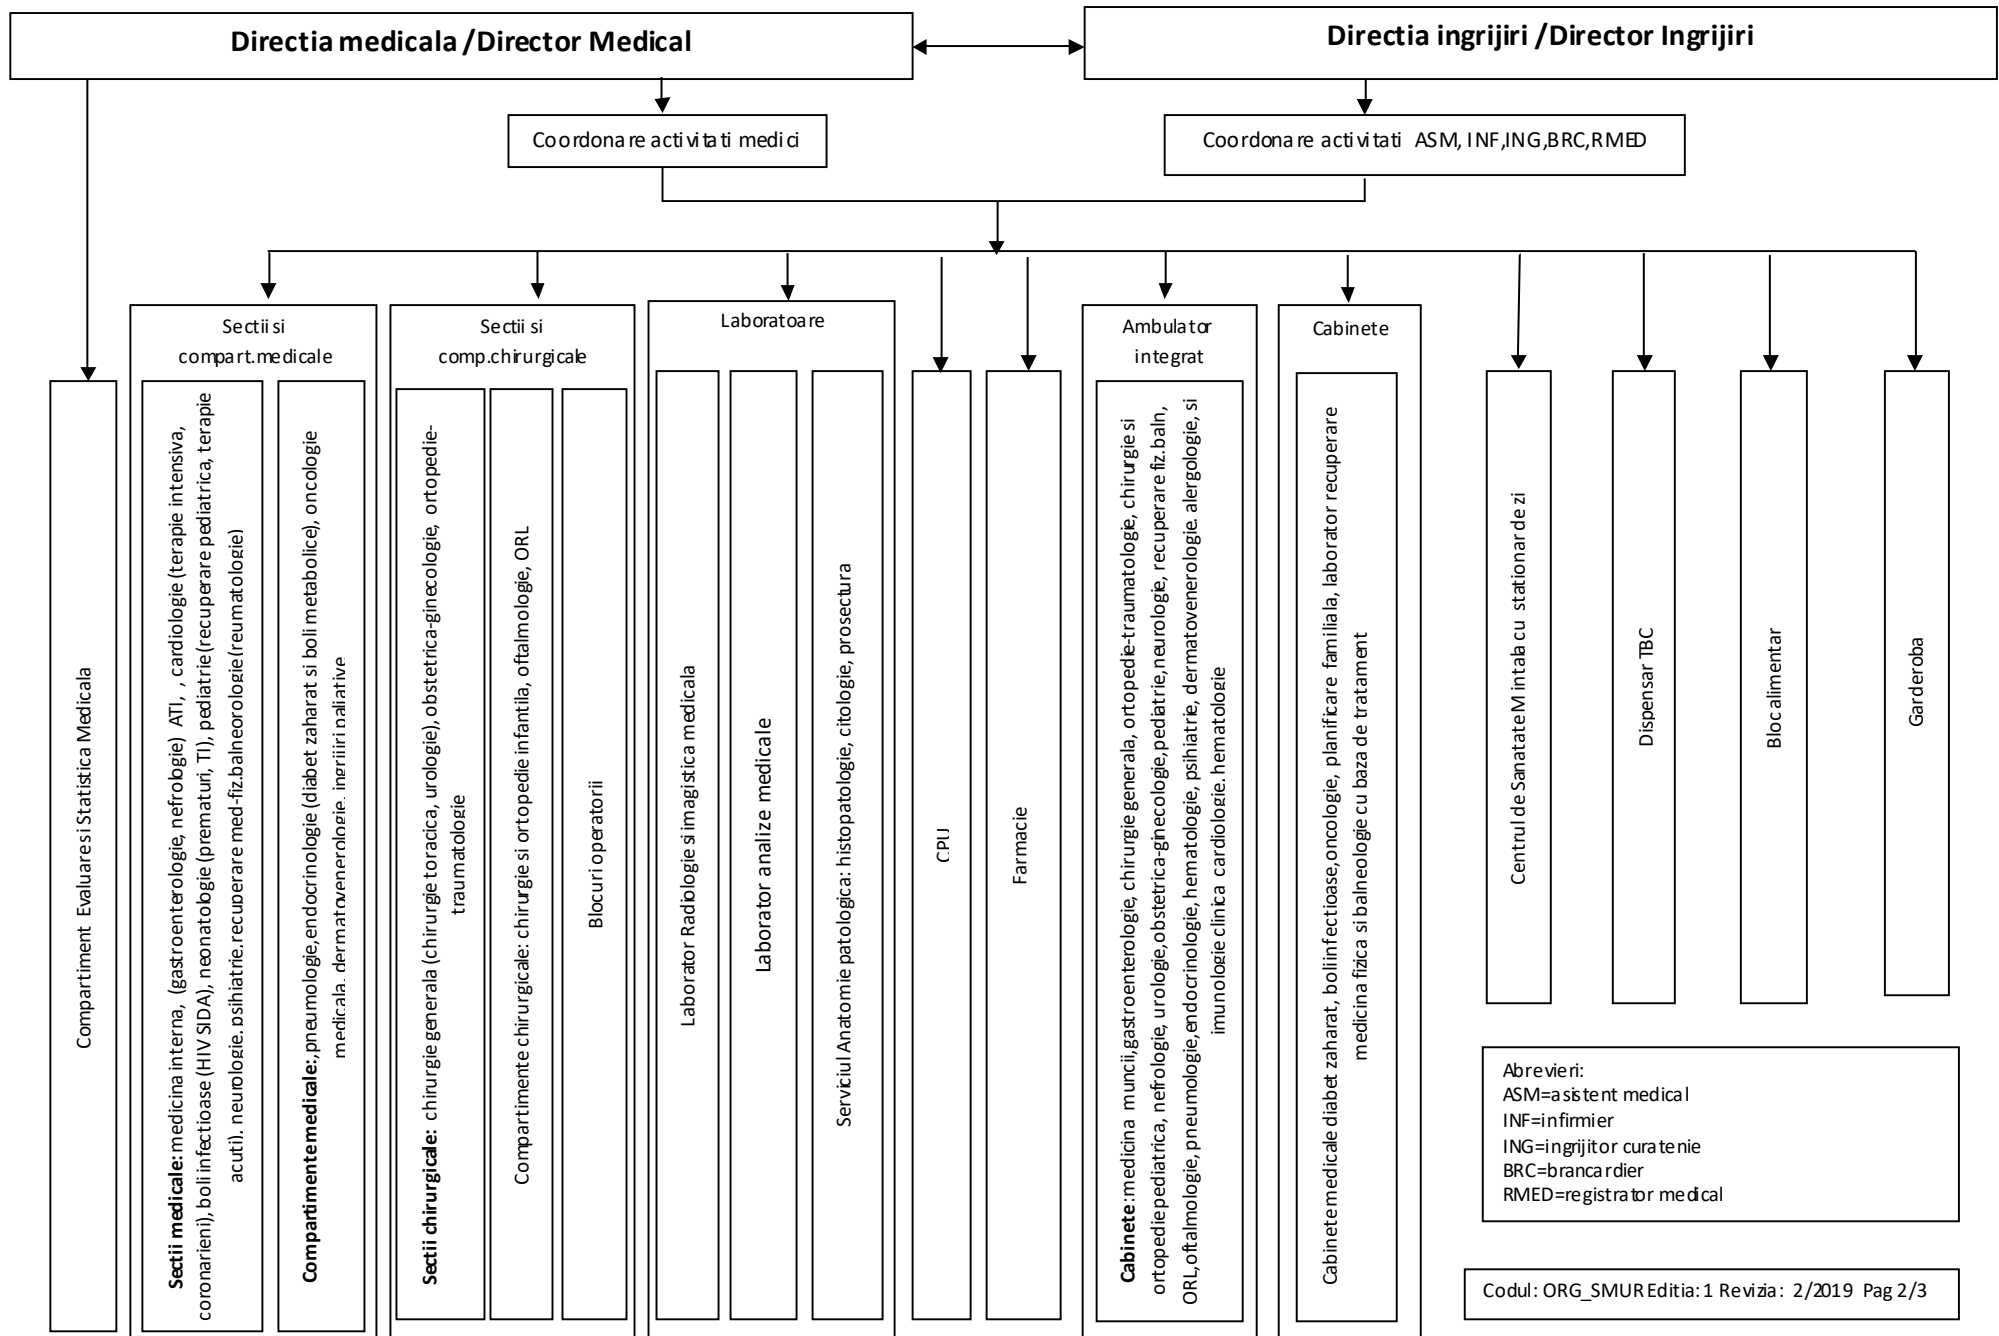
Directia medicala /Director Medical

Directia ingrijiri /Director Ingrijiri

Coordonare activitati medici

Coordonare activitati ASM, INF,ING,BRC,RMED

Compartiment Evaluare si Statistica Medicala

Sectii si compart.medicale

Sectii medicale: medicina interna, (gastroenterologie, nefrologie) ATI, , cardiologie (terapie intensiva, coronarieni), boli infectioase (HIV SIDA), neonatologie (prematuri, TI), pediatrie (recuperare pediatrica, terapie acuti), neurologie, psihiatrie, recuperare med-fiz.balneorologie (reumatologie)

Compartimente medicale: pneumologie, endocrinologie (diabet zaharat si boli metabolice), oncologie medicala, dermatovenerologie, ingrijiri paliative

Sectii si comp.chirurgicale

Sectii chirurgicale: chirurgie generala (chirurgie toracica, urologie), obstetrica-ginecologie, ortopedie-traumatologie

Compartimente chirurgicale: chirurgie si ortopedie infantila, oftalmologie, ORL

Blocuri operatorii

Laboratoare

Laborator Radiologie si imagistica medicala

Laborator analize medicale

Serviciul Anatomie patologica: histopatologie, citologie, prosectura

CPU

Farmacie

Ambulator integrat

Cabinete: medicina muncii, gastroenterologie, chirurgie generala, ortopedie-traumatologie, chirurgie si ortopedie pediatrica, nefrologie, urologie, obstetrica-ginecologie, pediatrie, neurologie, recuperare fiz.baln, ORL, oftalmologie, pneumologie, endocrinologie, hematologie, psihiatrie, dermatovenerologie, alergologie, si imunologie clinica, cardiologie, hematologie

Cabinete

Cabinete medicale diabet zaharat, boli infectioase, oncologie, planificare familiala, laborator recuperare medicina fizica si balneologie cu baza de tratament

Centrul de Sanatate Mintala cu stationar de zi

Dispensar TBC

Bloc alimentar

Garderoba

Abrevieri:
ASM=asistent medical
INF=infirmier
ING=ingrijitor curatenie
BRC=brancardier
RMED=registrator medical

Codul: ORG_SMUR Editia: 1 Revizia: 2/2019 Pag 2/3